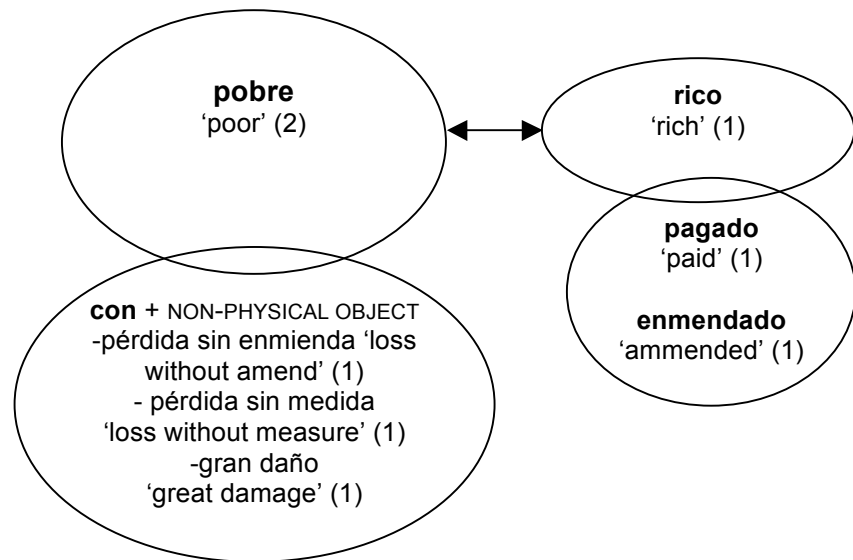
**pobre**
'poor' (2)

**rico**
'rich' (1)

**pagado**
'paid' (1)

**enmendado**
'ammended' (1)

**con** + NON-PHYSICAL OBJECT
-pérdida sin enmienda 'loss without amend' (1)
- pérdida sin medida
'loss without measure' (1)
-gran daño
'great damage' (1)